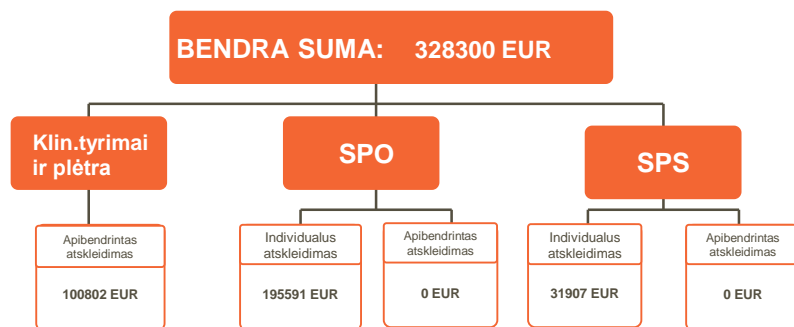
BENDRA SUMA: 328300 EUR

Klin.tyrimai ir plėtra

Apibendrintas atskleidimas

100802 EUR

SPO

Individualus atskleidimas

195591 EUR

Apibendrintas atskleidimas

0 EUR

SPS

Individualus atskleidimas

31907 EUR

Apibendrintas atskleidimas

0 EUR